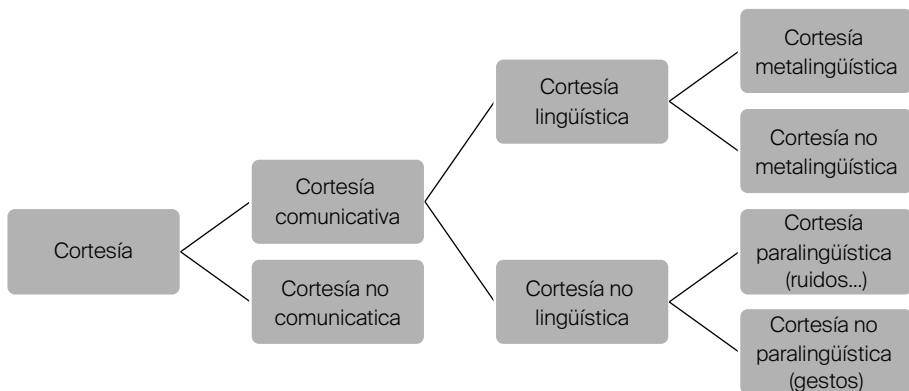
Cortesía

Cortesía comunicativa

Cortesía no comunicatica

Cortesía lingüística

Cortesía no lingüística

Cortesía metalingüística

Cortesía no metalingüística

Cortesía paralingüística (ruidos…)

Cortesía no paralingüística (gestos)